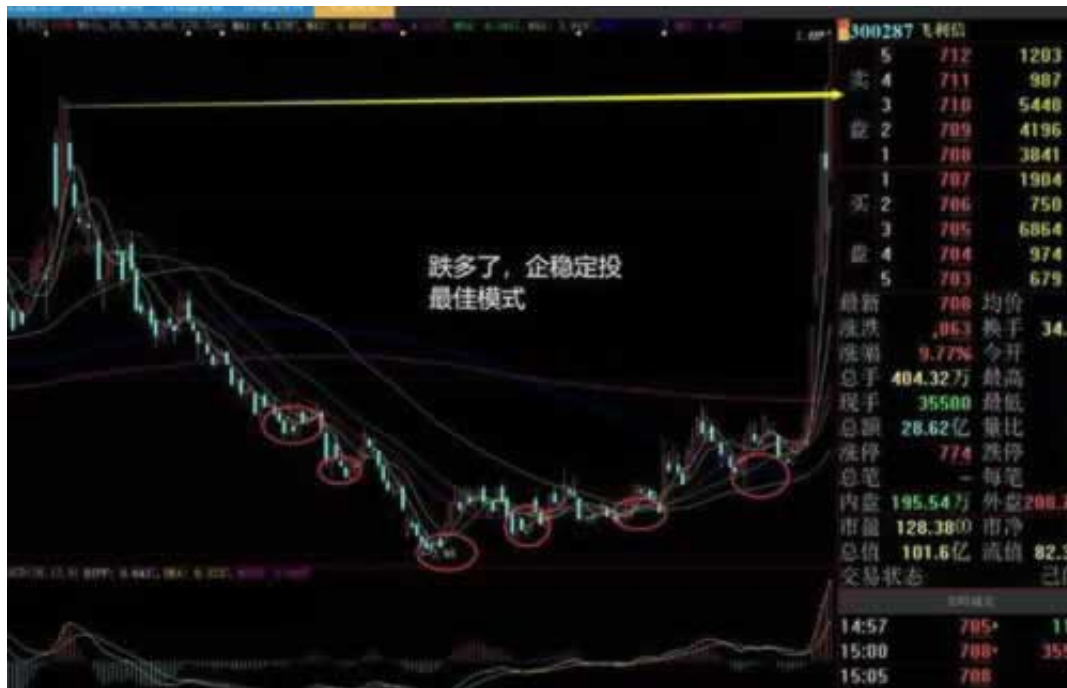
跌多了，企稳定投
最佳模式

300287 飞利信

| | | | |
|---|---|---|---|
| 卖 | 5 | 712 | 1203 |
| | 4 | 711 | 987 |
| | 3 | 710 | 5448 |
| 盘 | 2 | 709 | 4196 |
| | 1 | 708 | 3841 |
| | 1 | 707 | 1904 |
| 买 | 2 | 706 | 750 |
| | 3 | 705 | 6864 |
| 盘 | 4 | 704 | 974 |
| | 5 | 703 | 679 |

| | | | |
|---|---|---|---|
| 最新 | 708 | 均价 | |
| 涨跌 | .063 | 换手 | 34. |
| 涨幅 | 9.77% | 今开 | |
| 总手 | 404.32万 | 最高 | |
| 现手 | 35500 | 最低 | |
| 总额 | 28.62亿 | 量比 | |
| 涨停 | 774 | 跌停 | |
| 总笔 | - | 每笔 | |
| 内盘 | 195.54万 | 外盘 | 208.7 |
| 市盈 | 128.38 | 市净 | |
| 总值 | 101.6亿 | 流值 | 82. |
| 交易状态 | | | 已 |

| | | |
|---|---|---|
| 14:57 | 705 | 1 |
| 15:00 | 708 | 35 |
| 15:05 | 708 | |